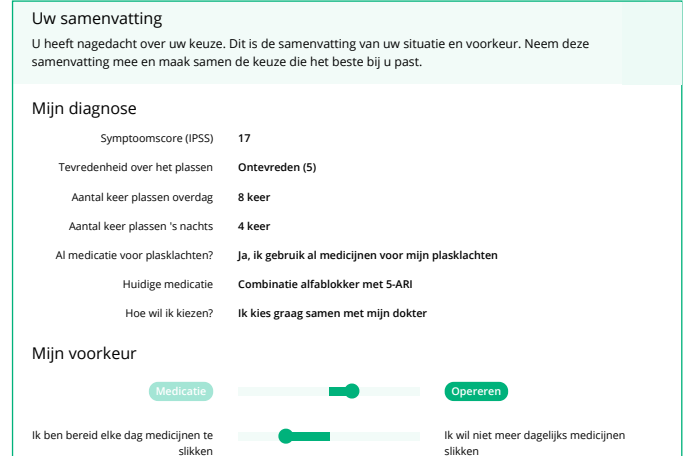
Uw samenvatting

U heeft nagedacht over uw keuze. Dit is de samenvatting van uw situatie en voorkeur. Neem deze samenvatting mee en maak samen de keuze die het beste bij u past.

Mijn diagnose

| | |
|---|---|
| Symptoomscore (IPSS) | 17 |
| Tevredenheid over het plassen | Ontevreden (5) |
| Aantal keer plassen overdag | 8 keer |
| Aantal keer plassen 's nachts | 4 keer |
| Al medicatie voor plasklachten? | Ja, ik gebruik al medicijnen voor mijn plasklachten |
| Huidige medicatie | Combinatie alfablokker met 5-ARI |
| Hoe wil ik kiezen? | Ik kies graag samen met mijn dokter |

Mijn voorkeur

Medicatie Opereren

Ik ben bereid elke dag medicijnen te slikken

Ik wil niet meer dagelijks medicijnen slikken